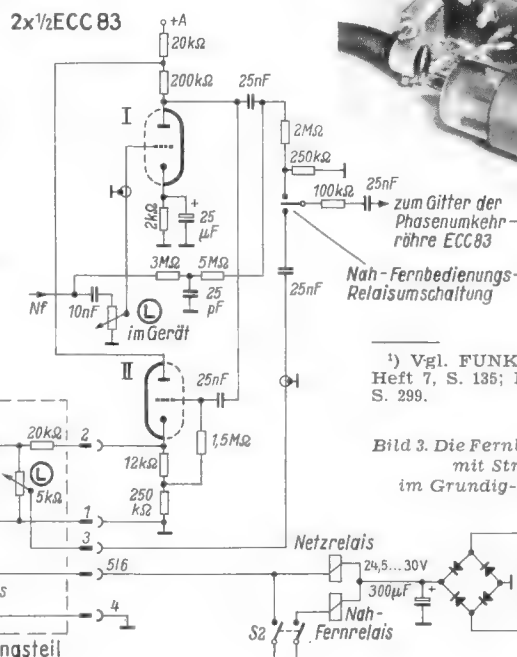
2x½ECC 83

+A

20kΩ

200kΩ

25nF

I

2MΩ

250kΩ

25nF

100kΩ

zum Gitter der Phasenumkehrröhre ECC83

2kΩ

25 µF

3MΩ

5MΩ

25nF

Nah-Fernbedienungs-Relaisumschaltung

Nf

10nF

L

im Gerät

25 pF

II

25nF

¹) Vgl. FUNK Heft 7, S. 135; S. 299.

20kΩ

2

1,5MΩ

L

5kΩ

12kΩ

250 kΩ

Bild 3. Die Fernb mit Str im Grundig-

1

3

Netzrelais

5/6

24,5...30V

s

300µF

Nah-

4

S2

Fernrelais

nasteil